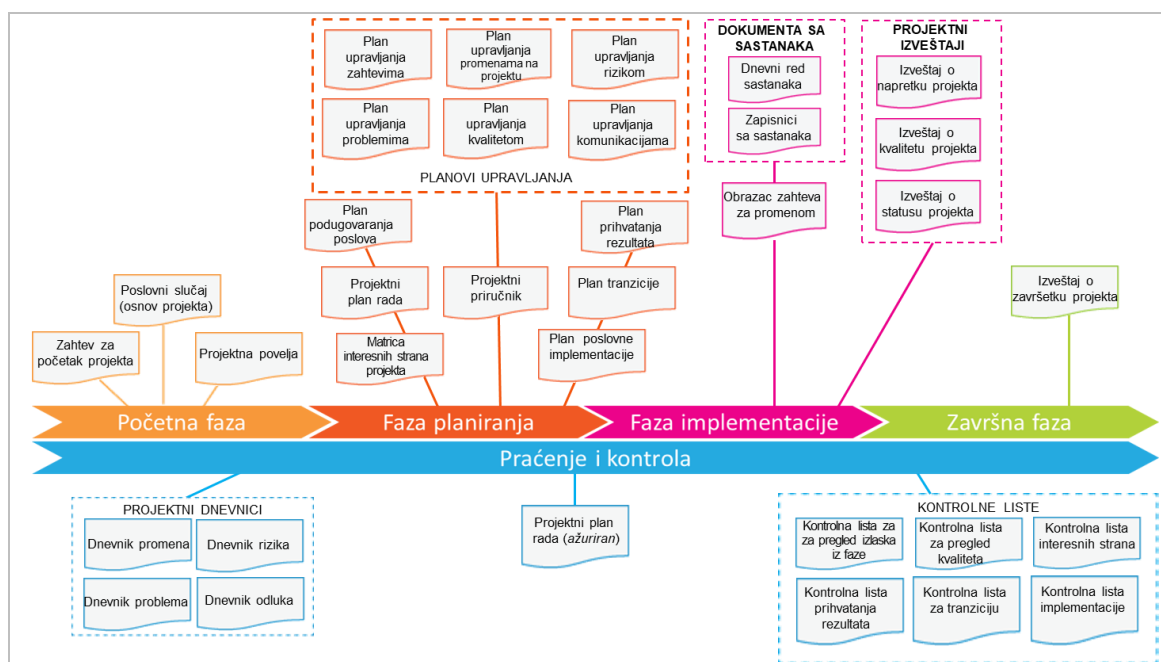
Plan upravljanja zahtevima

Plan upravljanja promenama na projektu

Plan upravljanja rizikom

Plan upravljanja problemima

Plan upravljanja kvalitetom

Plan upravljanja komunikacijama

PLANOVI UPRAVLJANJA

DOKUMENTA SA SASTANAKA

Dnevni red sastanaka

Zapisnici sa sastanaka

PROJEKTNI IZVEŠTAJI

Izveštaj o napretku projekta

Izveštaj o kvalitetu projekta

Izveštaj o statusu projekta

Obrazac zahteva za promenom

Plan podugovaranja poslova

Plan prihvatanja rezultata

Projektni plan rada

Projektni priručnik

Plan tranzicije

Poslovni slučaj (osnov projekta)

Izveštaj o završetku projekta

Zahtev za početak projekta

Projektna povelja

Matrica interesnih strana projekta

Plan poslovne implementacije

Početna faza

Faza planiranja

Faza implementacije

Završna faza

Praćenje i kontrola

PROJEKTNI DNEVNICI

Dnevnik promena

Dnevnik rizika

Dnevnik problema

Dnevnik odluka

Projektni plan rada (ažuriran)

KONTROLNE LISTE

Kontrolna lista za za pregled izlaska iz faze

Kontrolna lista za pregled kvaliteta

Kontrolna lista interesnih strana

Kontrolna lista prihvatanja rezultata

Kontrolna lista za tranziciju

Kontrolna lista implementacije